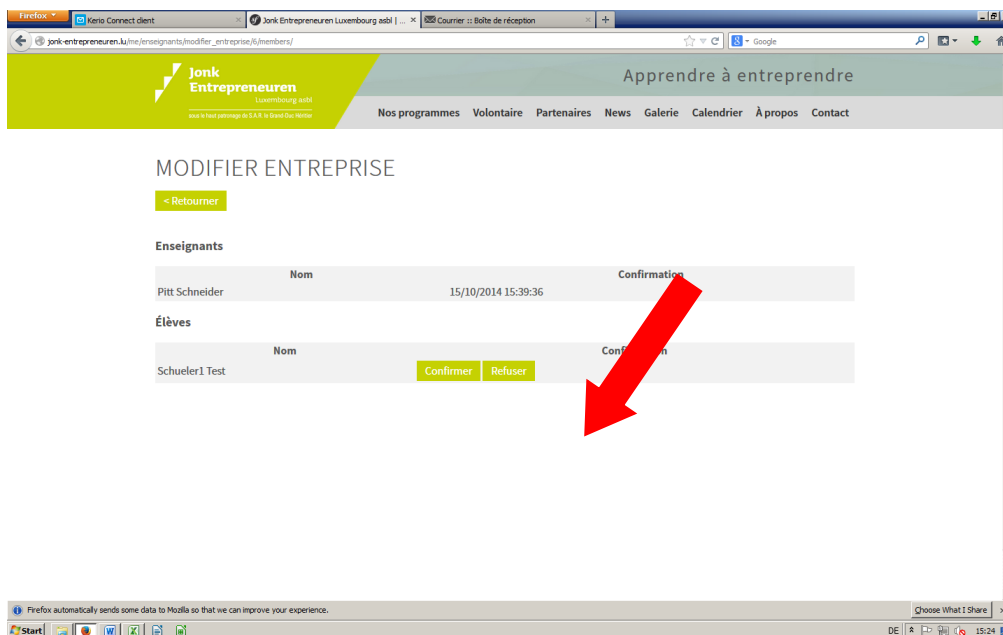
Firefox

Kerio Connect client

Jonk Entrepreneuren Luxembourg asbl | ...

Courrier :: Boîte de réception

jonk-entrepreneuren.lu/me/enseignants/modifier_entreprise/6/members/

Google

Jonk Entrepreneuren Luxembourg asbl

sous le haut patronage de S.A.R. le Grand-Duc Héritier

Apprendre à entreprendre

Nos programmes Volontaire Partenaires News Galerie Calendrier À propos Contact

MODIFIER ENTREPRISE

< Retourner

Enseignants

| Nom | Confirmation |
|---|---|
| Pitt Schneider | 15/10/2014 15:39:36 |

Élèves

| Nom | Conf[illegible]n |
|---|---|
| Schueler1 Test | Confirmer Refuser |

Firefox automatically sends some data to Mozilla so that we can improve your experience.

Choose What I Share

Start

DE

15:24